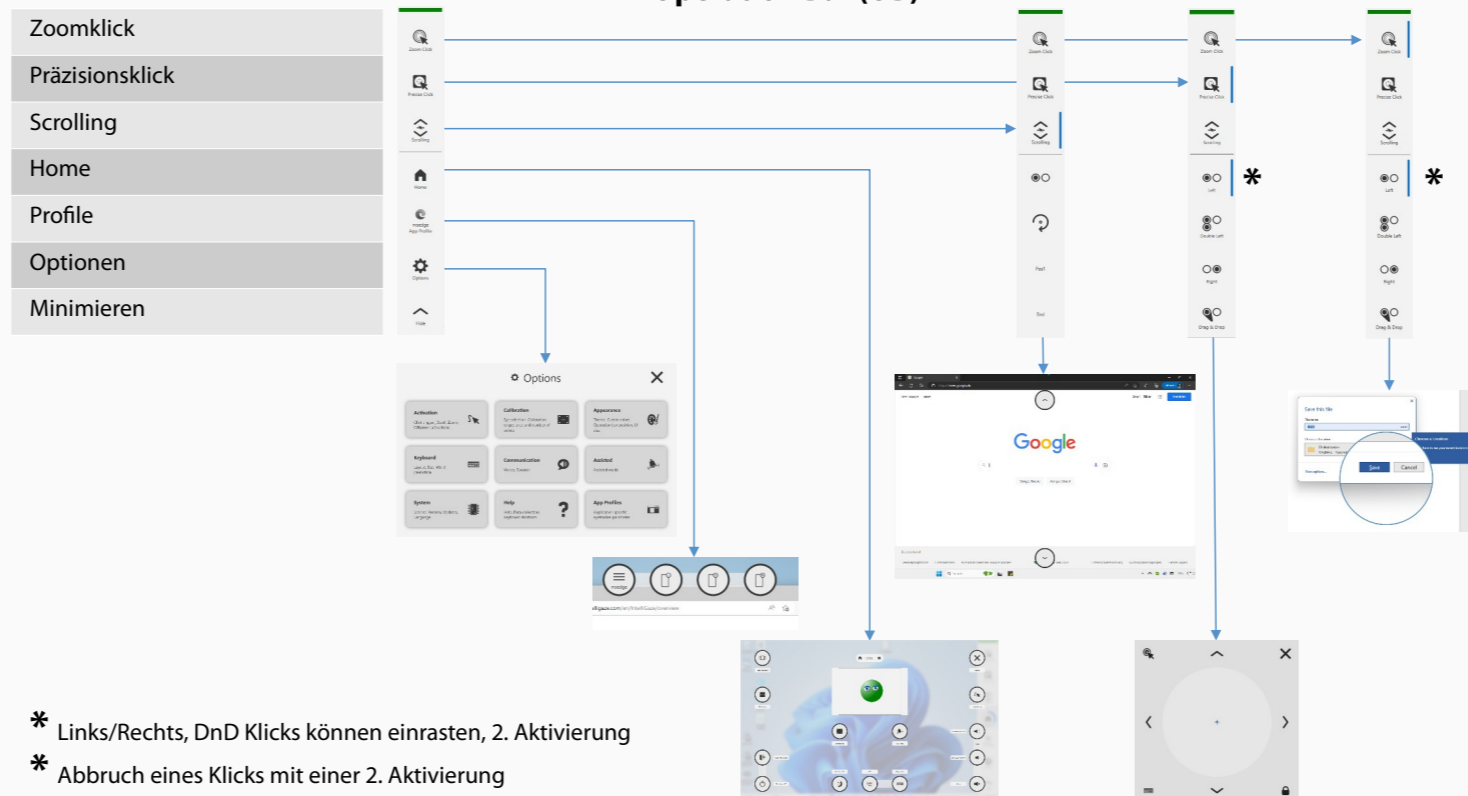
Zoomklick

Präzisionsklick

Scrolling

Home

Profile

Optionen

Minimieren

Zoom Click

Precise Click

Scrolling

Home

App Profile

Options

Hide

Zoom Click

Precise Click

Scrolling

Zoom Click

Precise Click

Scrolling

Left

Double Left

Right

Drag & Drop

*

Zoom Click

Precise Click

Scrolling

Left

Double Left

Right

Drag & Drop

*

Options

Activation

Collection

Appearance

Keyboard

Communication

Assisted

System

Help

App Profiles

Google

Save this file

Save

Cancel

* Links/Rechts, DnD Klicks können einrasten, 2. Aktivierung

* Abbruch eines Klicks mit einer 2. Aktivierung